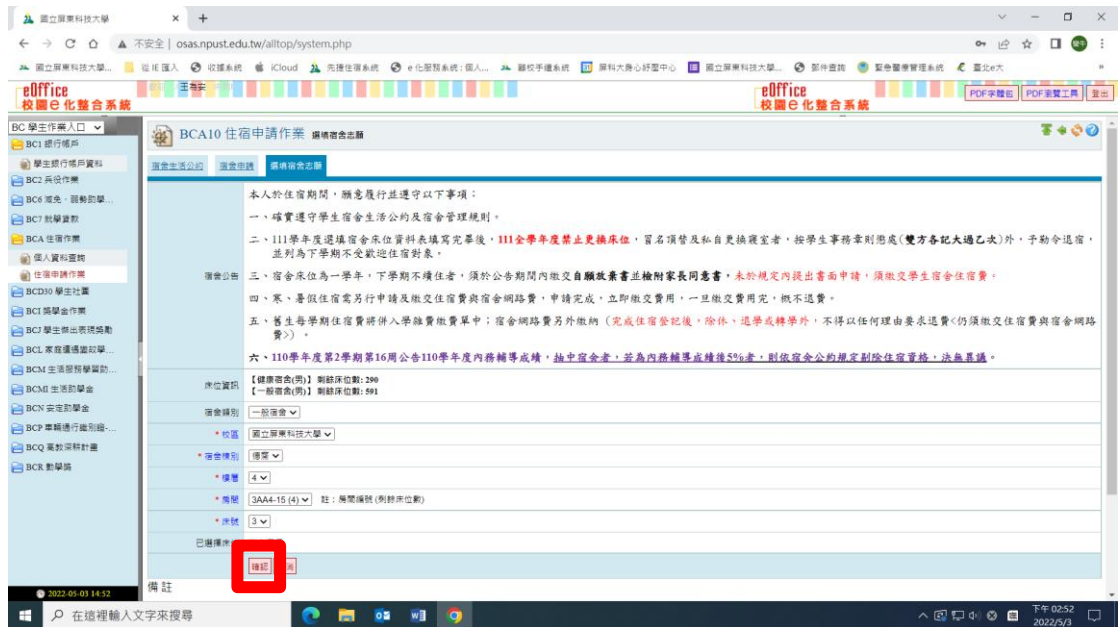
國立屏東科技大學 × +

不安全 | osas.npust.edu.tw/alltop/system.php

國立屏東科技大學... 從IE匯入 收據系統 iCloud 先鋒住宿系統 e化服務系統：個人... 罷校手續系統 屏科大身心紓壓中心 國立屏東科技大學... 郵件查詢 緊急醫療管理系統 臺北e大

eOffice 校園e化整合系統 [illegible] 王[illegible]

eOffice 校園e化整合系統 PDF字體包 PDF瀏覽工具 登出

BC 學生作業入口
BC1 銀行帳戶
學生銀行帳戶資料
BC2 兵役作業
BC6 減免、弱勢助學...
BC7 就學貸款
BCA 住宿作業
個人資料查詢
住宿申請作業
BCD30 學生社團
BCI 獎學金作業
BCJ 學生傑出表現獎勵
BCL 宿舍導護書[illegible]
BCM 生活服務學習助...
BCMI 生活助學金
BCN 安定助學金
BCP 車籍通行識別證...
BCQ 高教深耕計畫
BCR 數學獎

2022-05-03 14:52

BCA10 住宿申請作業 選填宿舍志願

宿舍生活公約 宿舍申請 選填宿舍志願

宿舍公告

本人於住宿期間，願意履行並遵守以下事項：

一、確實遵守學生宿舍生活公約及宿舍管理規則。

二、111學年度選填宿舍床位資料表填寫完畢後，111全學年度禁止更換床位，冒名頂替及私自更換寢室者，按學生事務章則懲處(雙方各記大過乙次)外，予勒令退宿，並列為下學期不受歡迎住宿對象。

三、宿舍床位為一學年，下學期不續住者，須於公告期間內繳交自願放棄書並檢附家長同意書，未於規定內提出書面申請，須繳交學生宿舍住宿費。

四、寒、暑假住宿需另行申請及繳交住宿費與宿舍網路費，申請完成，立即繳交費用，一旦繳交費用完，概不退費。

五、舊生每學期住宿費將併入學雜費繳費單中；宿舍網路費另外繳納（完成住宿登記後，除休、退學或轉學外，不得以任何理由要求退費<仍須繳交住宿費與宿舍網路費>）。

六、110學年度第2學期第16周公告110學年度內務輔導成績，抽中宿舍者，若為內務輔導成績後5%者，則依宿舍公約規定剔除住宿資格，決無異議。

床位資訊 【健康宿舍(男)】剩餘床位數: 290
【一般宿舍(男)】剩餘床位數: 591

宿舍類別 一般宿舍

* 校區 國立屏東科技大學

* 宿舍棟別 信實

* 樓層 4

* 房間 3AA4-15 (4) 註：房間編號 (剩餘床位數)

* 床號 3

已選擇床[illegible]

確認 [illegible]

備 註

在這裡輸入文字來搜尋

下午 02:52
2022/5/3